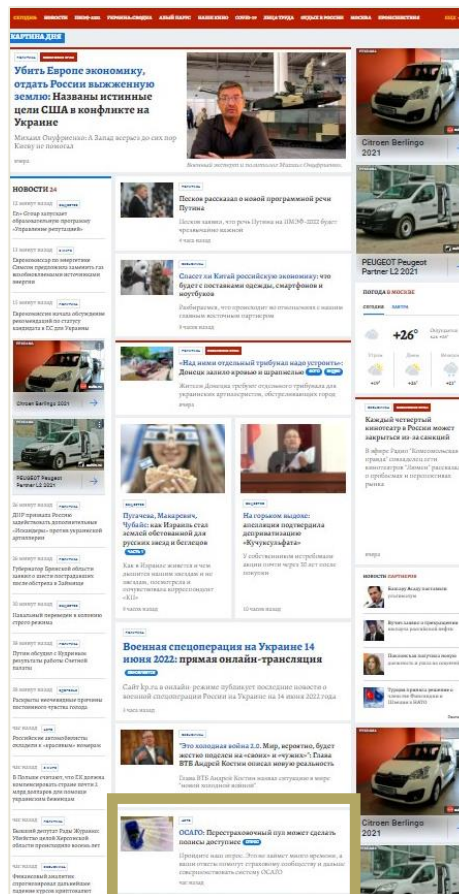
КАРТИНА ДНЯ

Убить Европе экономику, отдать России выжженную землю: Названы истинные цели США в конфликте на Украине

Михаил Онуфриенко: А Запад всерьез до сих пор Киеву не помогал

Военный эксперт и политолог Михаил Онуфриенко.

НОВОСТИ 24

Citroen Berlingo 2021

PEUGEOT Peugeot Partner L2 2021

Песков рассказал о программной речи Путина

Спасет ли Китай российскую экономику: что будет с поставками одежды, смартфонов и ноутбуков

«Над нами отдельный трибунал надо устроить»: Донецк залило кровью и шрапнелью

Пугачева, Макаревич, Чубайс: как Израиль стал землей обетованной для русских звезд и беглецов

На горячем выдохе: ассоциация подтвердила депривативацию «Кучукосульфата»

Военная спецоперация на Украине 14 июня 2022: прямая онлайн-трансляция

Сайт kp.ru в онлайн-режиме публикует последние новости о военной спецоперации России на Украине на 14 июня 2022 года

"Это холодная война 2.0. Мир, вероятно, будет жестко поделен на «своих» и «чужих»": Глава ВТБ Андрей Костин описал новую реальность

ОСАГО: Перестраховочный пул может сделать полисы доступнее

Citroen Berlingo 2021

PEUGEOT Peugeot Partner L2 2021

ПОГОДА в МОСКВЕ

+26°

Каждый четвертый кинотеатр в России может закрыться из-за санкций

Citroen Berlingo 2021